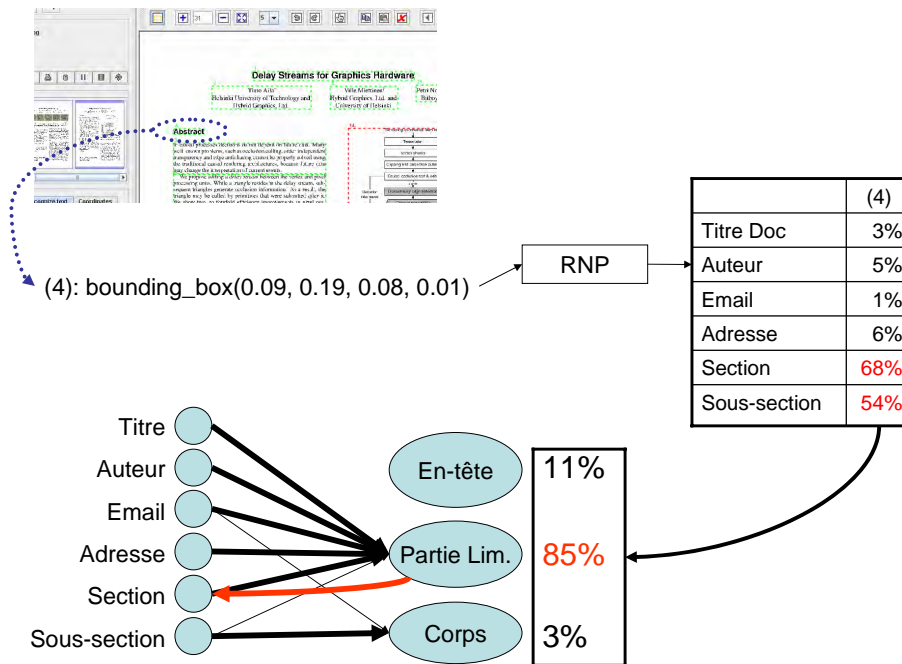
Delay Streams for Graphics Hardware

Timo Aila
Helsinki University of Technology and Hybrid Graphics, Ltd.

Ville Miettinen
Hybrid Graphics, Ltd. and University of Helsinki

Petri N
Hybr

Abstract

(4): bounding_box(0.09, 0.19, 0.08, 0.01)

RNP

| | (4) |
|---|---|
| Titre Doc | 3% |
| Auteur | 5% |
| Email | 1% |
| Adresse | 6% |
| Section | 68% |
| Sous-section | 54% |

Titre
Auteur
Email
Adresse
Section
Sous-section

En-tête
Partie Lim.
Corps

11%
85%
3%